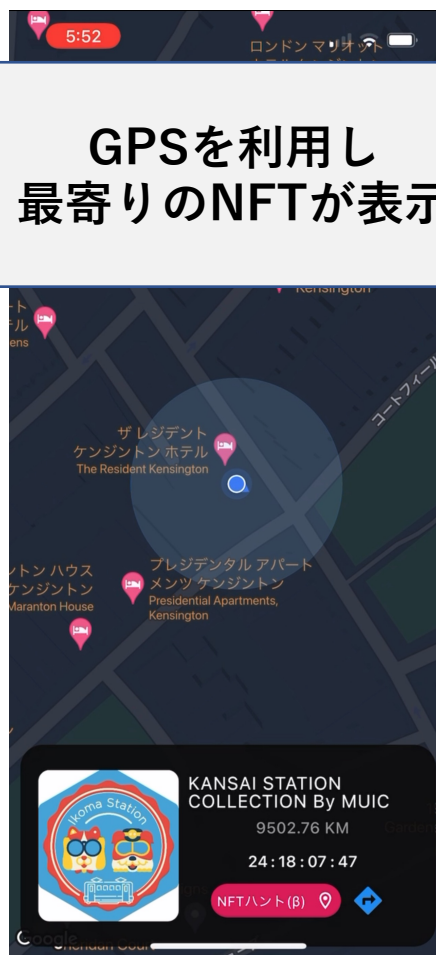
5:52

ロンドン マリオット

GPSを利用し
最寄りのNFTが表示

Kensington

ザ レジデント
ケンジントン ホテル
The Resident Kensington

コートフィール

トン ハウス
ケンジントン
Maranton House

プレジデンタル アパート
メンツ ケンジントン
Presidential Apartments,
Kensington

Ikoma Station

KANSAI STATION
COLLECTION By MUIC

9502.76 KM

24 : 18 : 07 : 47

NFTハント(β)

Google